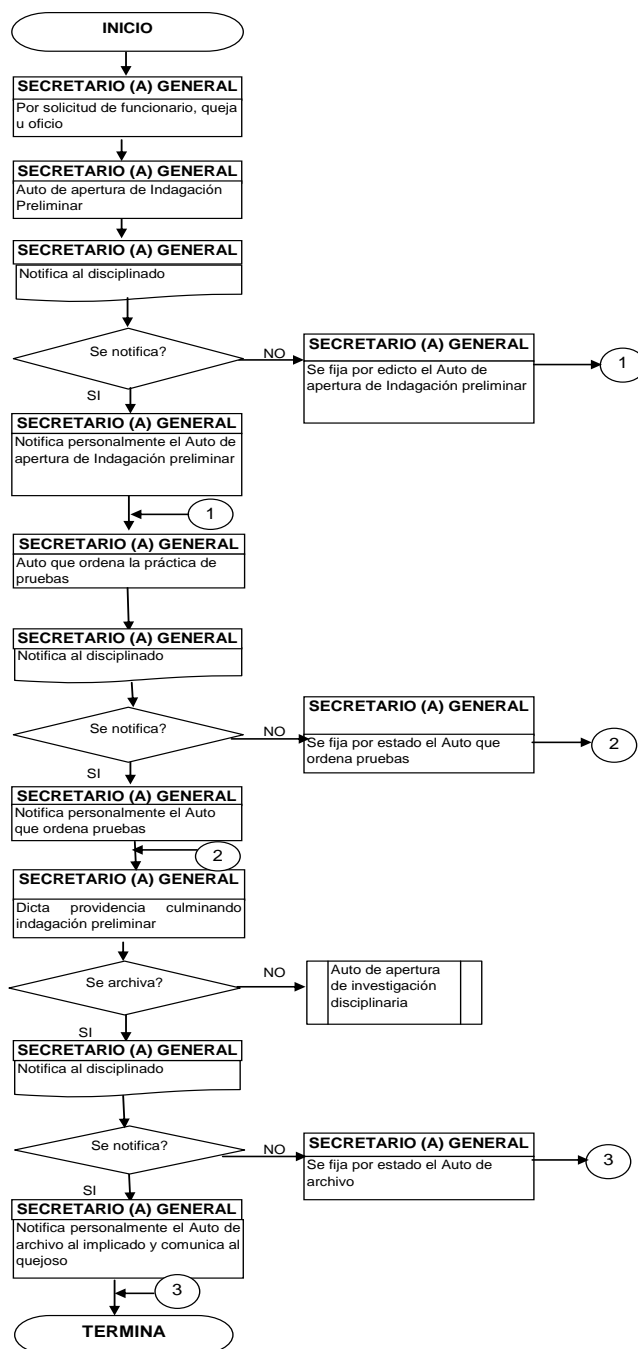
INICIO

SECRETARIO (A) GENERAL
Por solicitud de funcionario, queja u oficio

SECRETARIO (A) GENERAL
Auto de apertura de Indagación Preliminar

SECRETARIO (A) GENERAL
Notifica al disciplinado

Se notifica?

NO

SECRETARIO (A) GENERAL
Se fija por edicto el Auto de apertura de Indagación preliminar

1

SI

SECRETARIO (A) GENERAL
Notifica personalmente el Auto de apertura de Indagación preliminar

1

SECRETARIO (A) GENERAL
Auto que ordena la práctica de pruebas

SECRETARIO (A) GENERAL
Notifica al disciplinado

Se notifica?

NO

SECRETARIO (A) GENERAL
Se fija por estado el Auto que ordena pruebas

2

SI

SECRETARIO (A) GENERAL
Notifica personalmente el Auto que ordena pruebas

2

SECRETARIO (A) GENERAL
Dicta providencia culminando indagación preliminar

Se archiva?

NO

Auto de apertura de investigación disciplinaria

SI

SECRETARIO (A) GENERAL
Notifica al disciplinado

Se notifica?

NO

SECRETARIO (A) GENERAL
Se fija por estado el Auto de archivo

3

SI

SECRETARIO (A) GENERAL
Notifica personalmente el Auto de archivo al implicado y comunica al quejoso

3

TERMINA